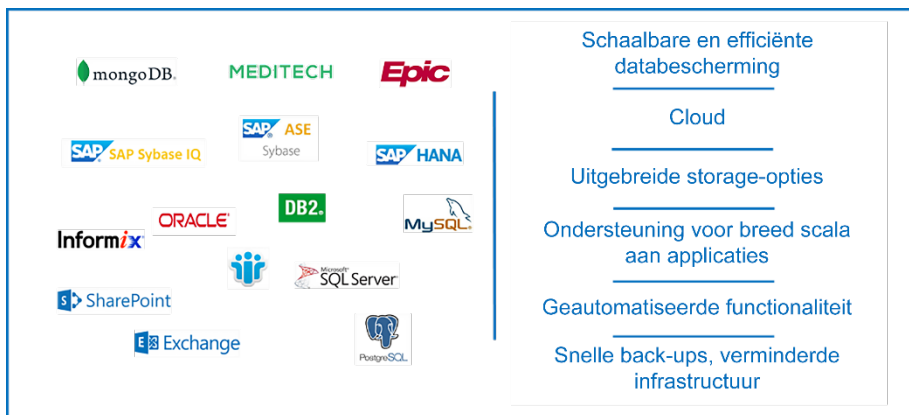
mongoDB.

MEDITECH

Epic

SAP SAP Sybase IQ

SAP ASE Sybase

SAP HANA

ORACLE

DB2.

MySQL.

Informix

Microsoft SQL Server

SharePoint

Exchange

PostgreSQL

Schaalbare en efficiënte databescherming

Cloud

Uitgebreide storage-opties

Ondersteuning voor breed scala aan applicaties

Geautomatiseerde functionaliteit

Snelle back-ups, verminderde infrastructuur